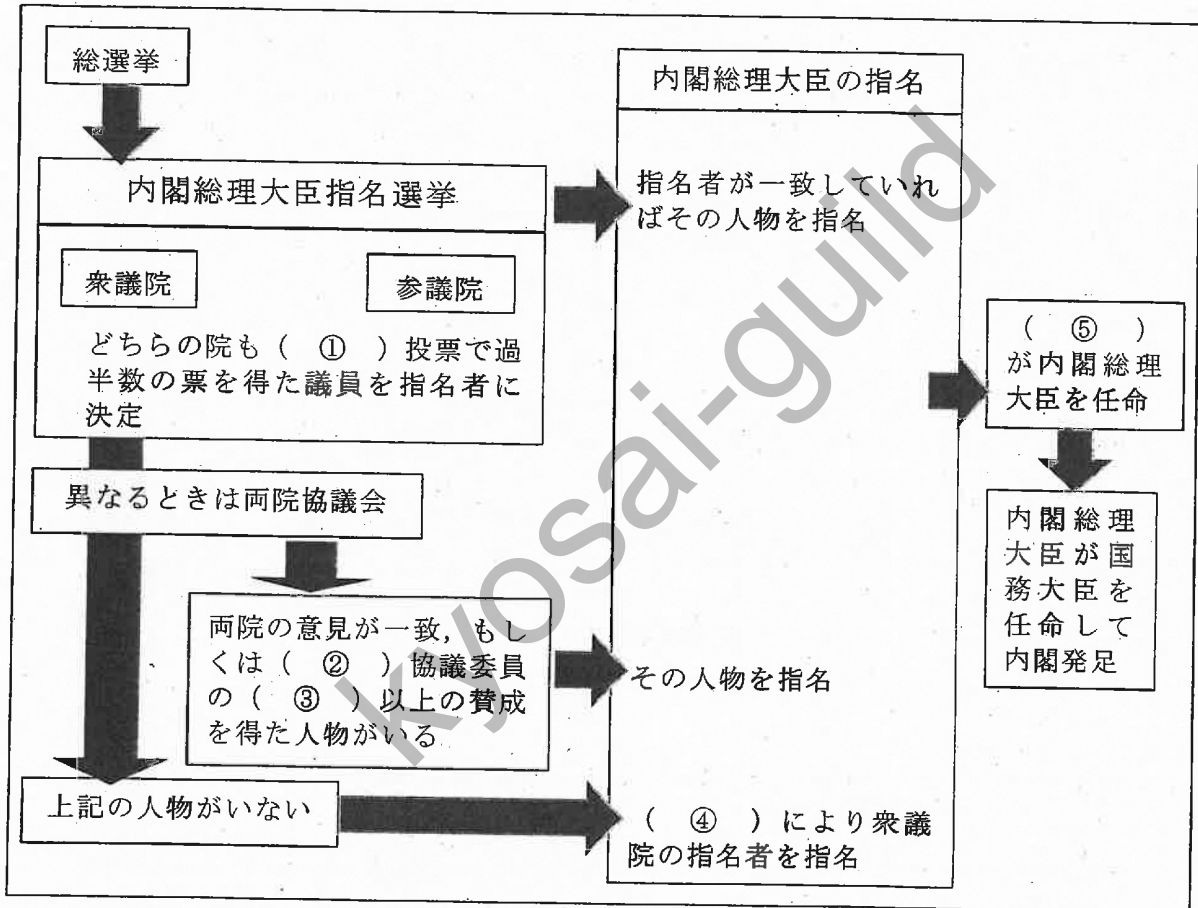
総選挙

内閣総理大臣指名選挙

衆議院

参議院

どちらの院も（　①　）投票で過半数の票を得た議員を指名者に決定

異なるときは両院協議会

両院の意見が一致，もしくは（　②　）協議委員の（　③　）以上の賛成を得た人物がいる

上記の人物がいない

内閣総理大臣の指名

指名者が一致していればその人物を指名

その人物を指名

（　④　）により衆議院の指名者を指名

（　⑤　）が内閣総理大臣を任命

内閣総理大臣が国務大臣を任命して内閣発足

kyosai-guild